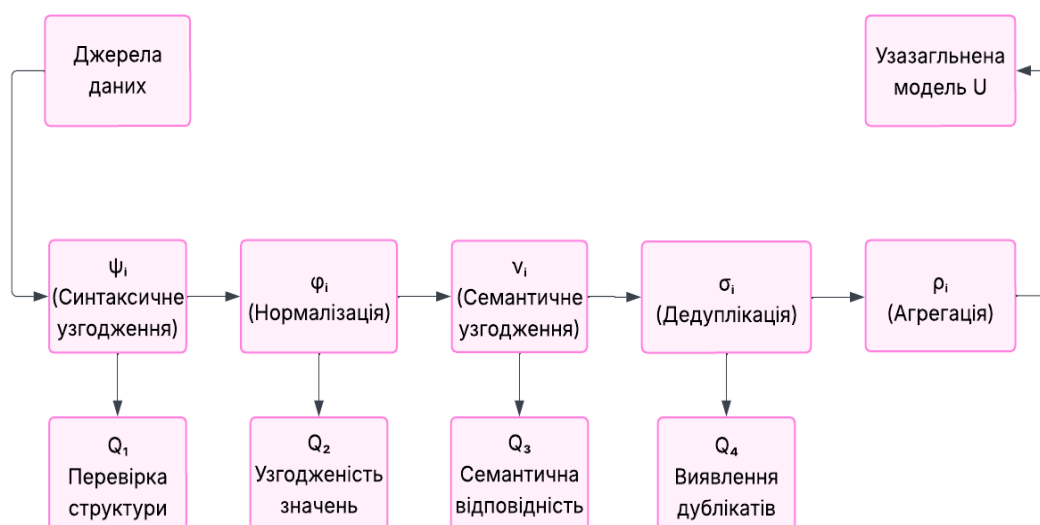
Джерела даних

Узазагльнена модель U

$\psi_i$ (Синтаксичне узгодження)

$\varphi_i$ (Нормалізація)

$\nu_i$ (Семантичне узгодження)

$\sigma_i$ (Дедуплікація)

$\rho_i$ (Агрегація)

$Q_1$ Перевірка структури

$Q_2$ Узгодженість значень

$Q_3$ Семантична відповідність

$Q_4$ Виявлення дублікатів